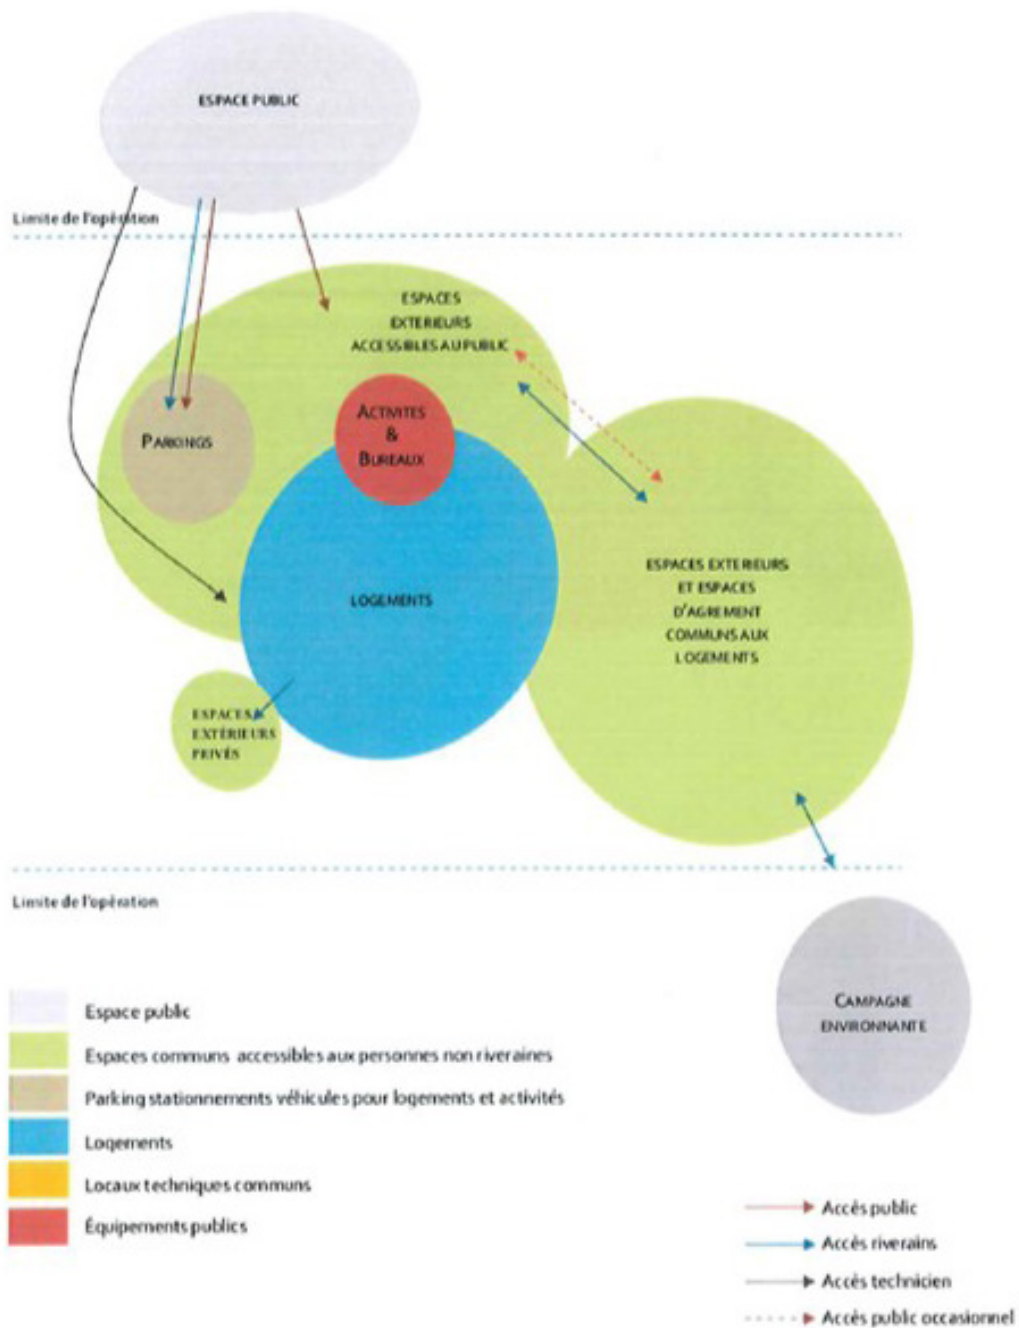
ESPACE PUBLIC

Limite de l'opération

ESPACES EXTERIEURS ACCESSIBLES AU PUBLIC

PARKINGS

ACTIVITES & BUREAUX

LOGEMENTS

ESPACES EXTERIEURS ET ESPACES D'AGREMENT COMMUNS AUX LOGEMENTS

ESPACES EXTERIEURS PRIVÉS

Limite de l'opération

CAMPAGNE ENVIRONNANTE

Espace public
Espaces communs accessibles aux personnes non riveraines
Parking stationnements véhicules pour logements et activités
Logements
Locaux techniques communs
Équipements publics

Accès public
Accès riverains
Accès technicien
Accès public occasionnel